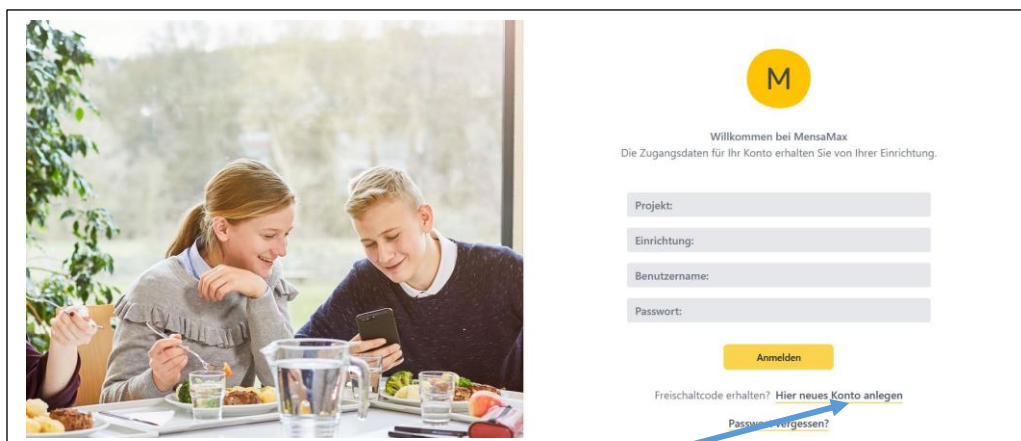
M

Willkommen bei MensaMax
Die Zugangsdaten für Ihr Konto erhalten Sie von Ihrer Einrichtung.

Projekt:

Einrichtung:

Benutzername:

Passwort:

Anmelden

Freischaltcode erhalten? Hier neues Konto anlegen

Passw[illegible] vergessen?